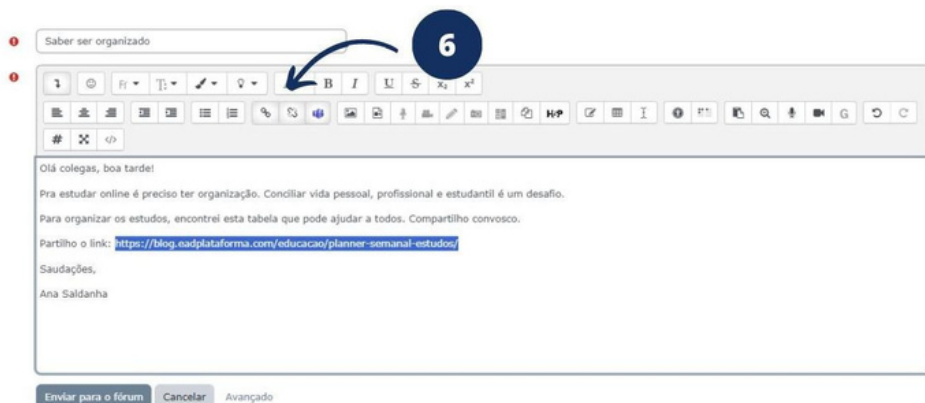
Saber ser organizado

6

B I U S $x_2$ $x^2$

H-P

Olá colegas, boa tarde!

Pra estudar online é preciso ter organização. Conciliar vida pessoal, profissional e estudantil é um desafio.

Para organizar os estudos, encontrei esta tabela que pode ajudar a todos. Compartilho convosco.

Partilho o link: https://blog.eadplataforma.com/educacao/planner-semanal-estudos/

Saudações,

Ana Saldanha

Enviar para o fórum Cancelar Avançado